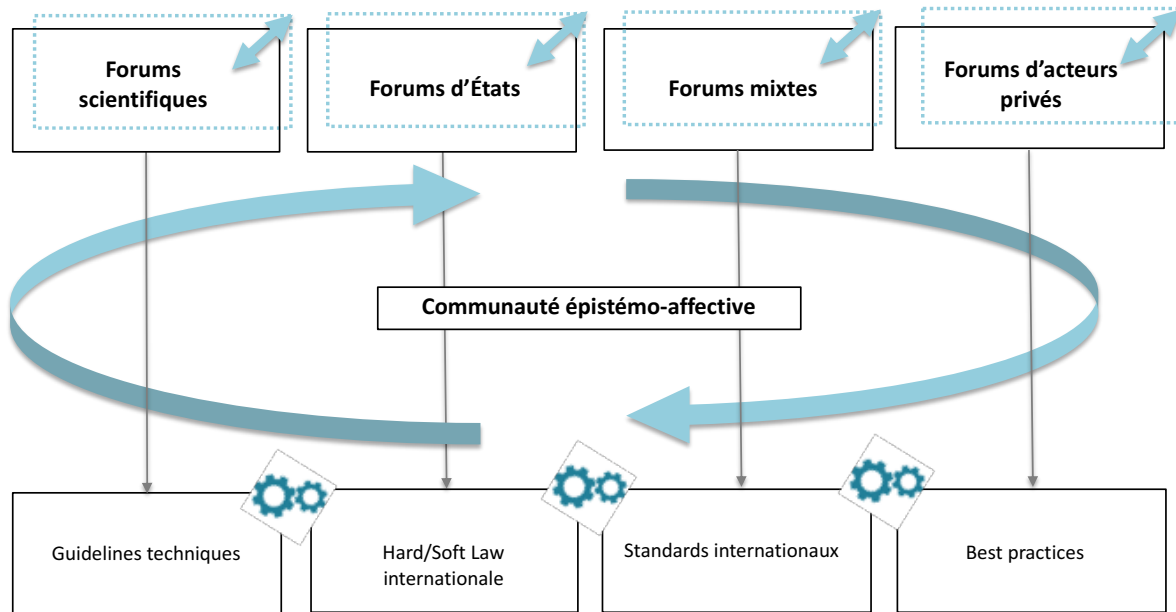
Forums scientifiques

Forums d'États

Forums mixtes

Forums d'acteurs privés

Communauté épistémo-affective

Guidelines techniques

Hard/Soft Law internationale

Standards internationaux

Best practices